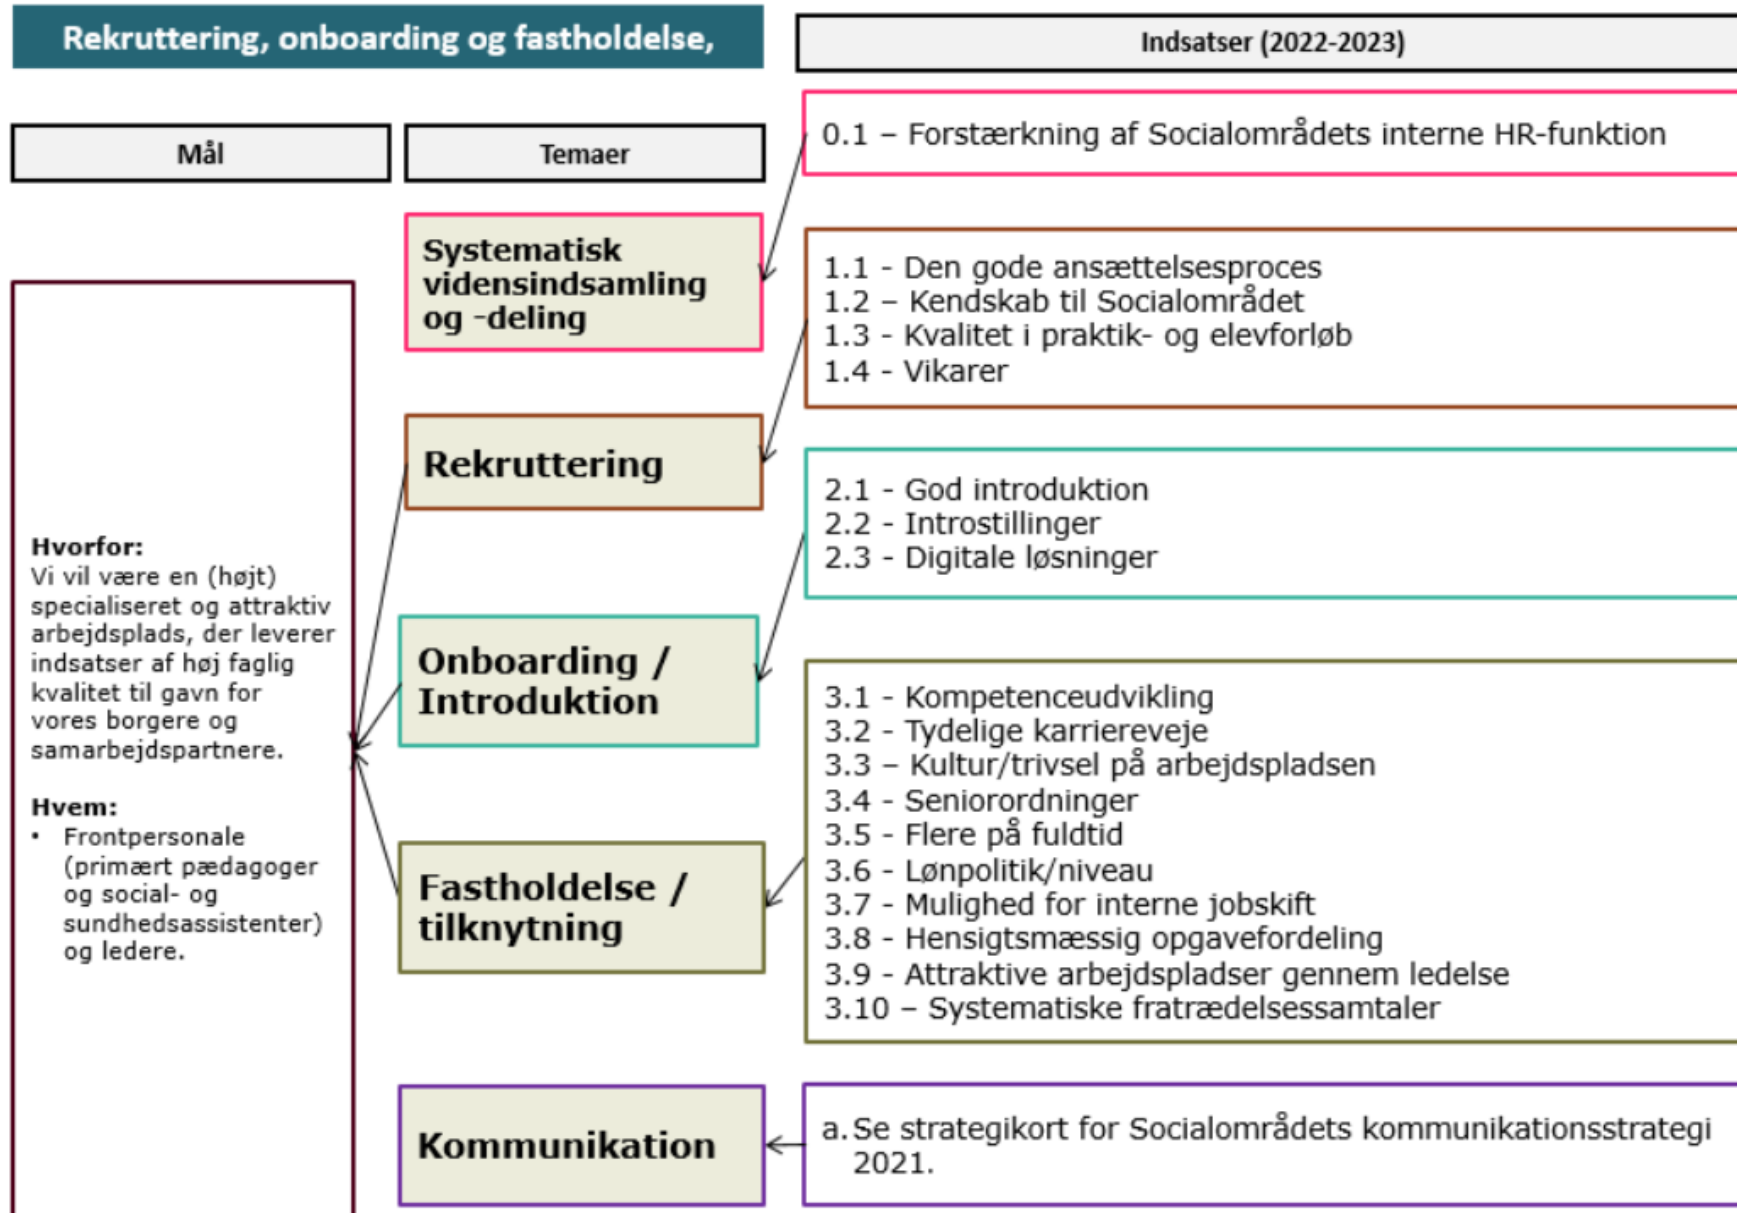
Rekruttering, onboarding og fastholdelse,

Indsatser (2022-2023)

Mål

Temaer

0.1 – Forstærkning af Socialområdets interne HR-funktion

Systematisk vidensindsamling og -deling

1.1 - Den gode ansættelsesproces
1.2 – Kendskab til Socialområdet
1.3 - Kvalitet i praktik- og elevforløb
1.4 - Vikarer

Rekruttering

2.1 - God introduktion
2.2 - Introstillinger
2.3 - Digitale løsninger

Hvorfor:
Vi vil være en (højt) specialiseret og attraktiv arbejdsplads, der leverer indsatser af høj faglig kvalitet til gavn for vores borgere og samarbejdspartnere.

Hvem:
• Frontpersonale (primært pædagoger og social- og sundhedsassistenter) og ledere.

Onboarding / Introduktion

3.1 - Kompetenceudvikling
3.2 - Tydelige karriereveje
3.3 – Kultur/trivsel på arbejdspladsen
3.4 - Seniorordninger
3.5 - Flere på fuldtid
3.6 - Lønpolitik/niveau
3.7 - Mulighed for interne jobskift
3.8 - Hensigtsmæssig opgavefordeling
3.9 - Attraktive arbejdspladser gennem ledelse
3.10 – Systematiske fratrædelsessamtaler

Fastholdelse / tilknytning

Kommunikation

a. Se strategikort for Socialområdets kommunikationsstrategi 2021.